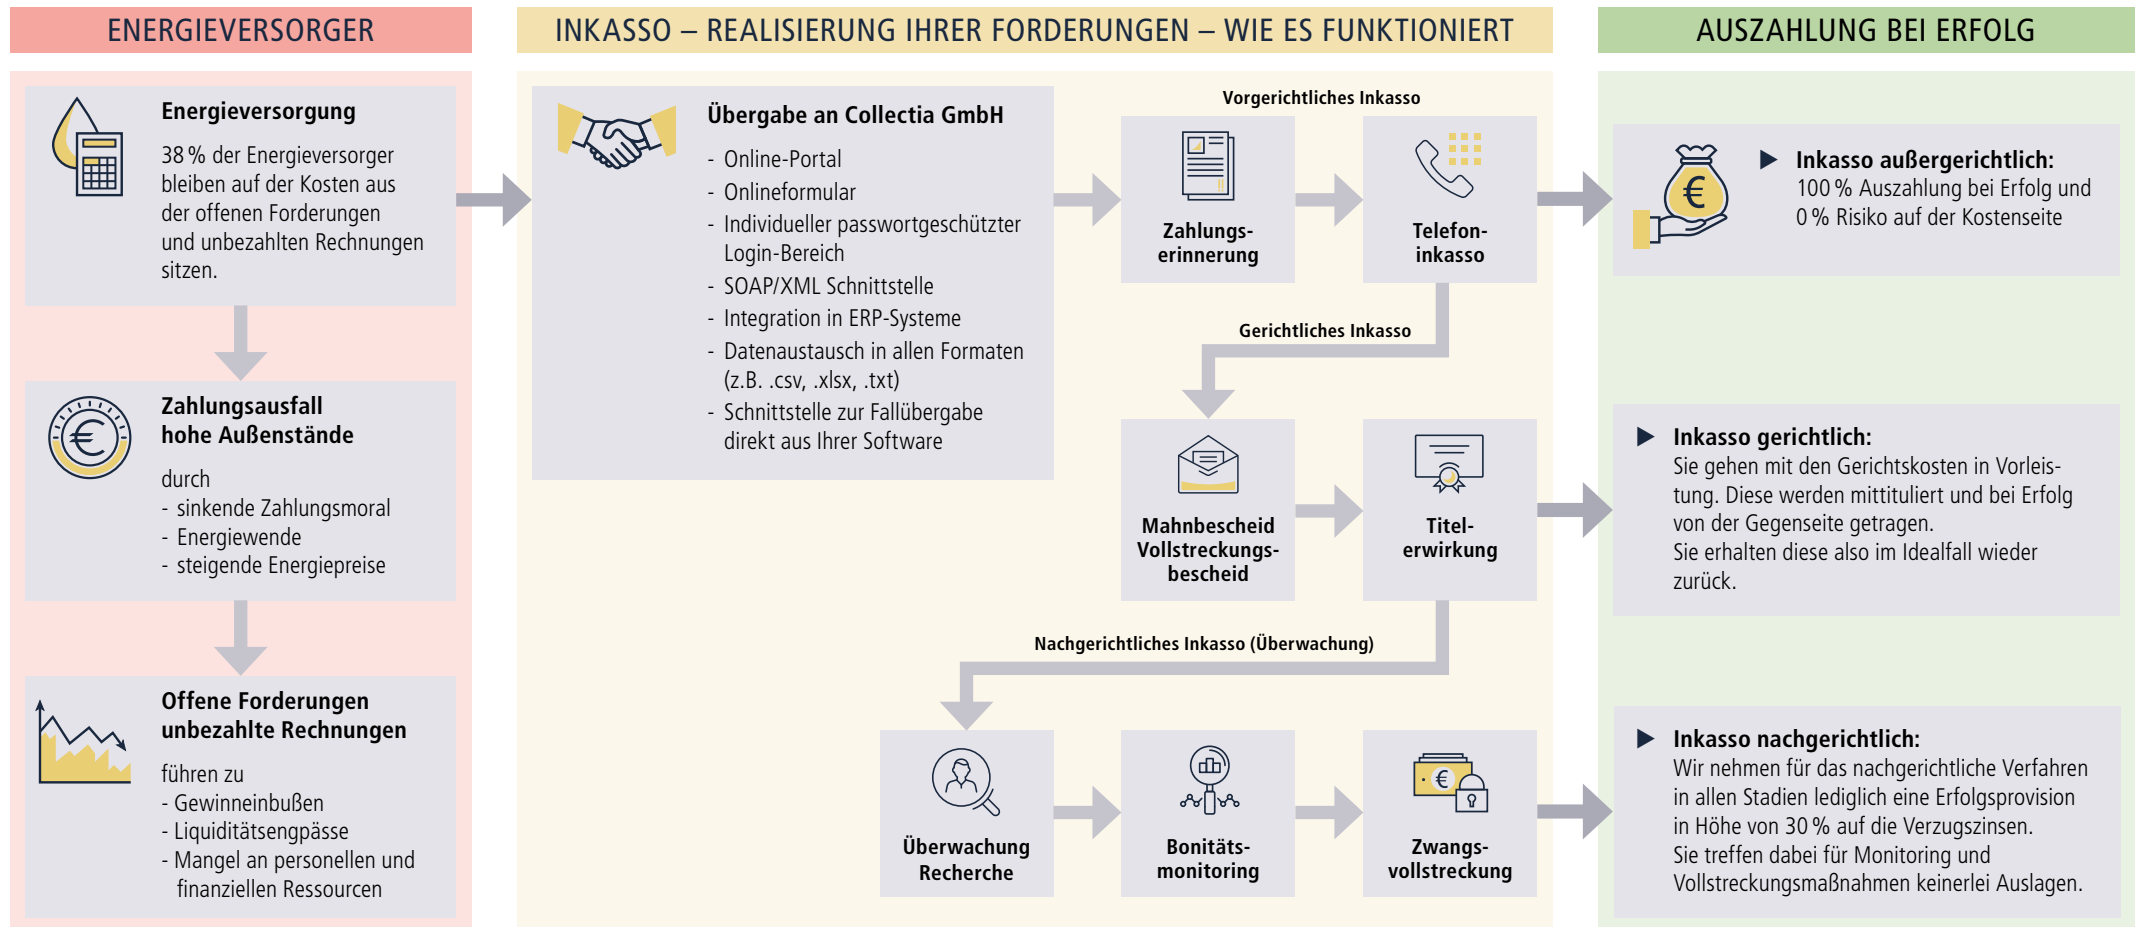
ENERGIEVERSORGER

Energieversorgung

38 % der Energieversorger bleiben auf der Kosten aus der offenen Forderungen und unbezahlten Rechnungen sitzen.

Zahlungsausfall
hohe Außenstände

durch
- sinkende Zahlungsmoral
- Energiewende
- steigende Energiepreise

Offene Forderungen
unbezahlte Rechnungen

führen zu
- Gewinneinbußen
- Liquiditätsengpässe
- Mangel an personellen und finanziellen Ressourcen

INKASSO – REALISIERUNG IHRER FORDERUNGEN – WIE ES FUNKTIONIERT

Übergabe an Collectia GmbH
- Online-Portal
- Onlineformular
- Individueller passwortgeschützter Login-Bereich
- SOAP/XML Schnittstelle
- Integration in ERP-Systeme
- Datenaustausch in allen Formaten (z.B. .csv, .xlsx, .txt)
- Schnittstelle zur Fallübergabe direkt aus Ihrer Software

Vorgerichtliches Inkasso

Zahlungserinnerung

Telefoninkasso

Gerichtliches Inkasso

Mahnbescheid Vollstreckungsbescheid

Titelerwirkung

Nachgerichtliches Inkasso (Überwachung)

Überwachung Recherche

Bonitätsmonitoring

Zwangsvollstreckung

AUSZAHLUNG BEI ERFOLG

Inkasso außergerichtlich:
100 % Auszahlung bei Erfolg und 0 % Risiko auf der Kostenseite

Inkasso gerichtlich:
Sie gehen mit den Gerichtskosten in Vorleistung. Diese werden mittituliert und bei Erfolg von der Gegenseite getragen.
Sie erhalten diese also im Idealfall wieder zurück.

Inkasso nachgerichtlich:
Wir nehmen für das nachgerichtliche Verfahren in allen Stadien lediglich eine Erfolgsprovision in Höhe von 30 % auf die Verzugszinsen.
Sie treffen dabei für Monitoring und Vollstreckungsmaßnahmen keinerlei Auslagen.